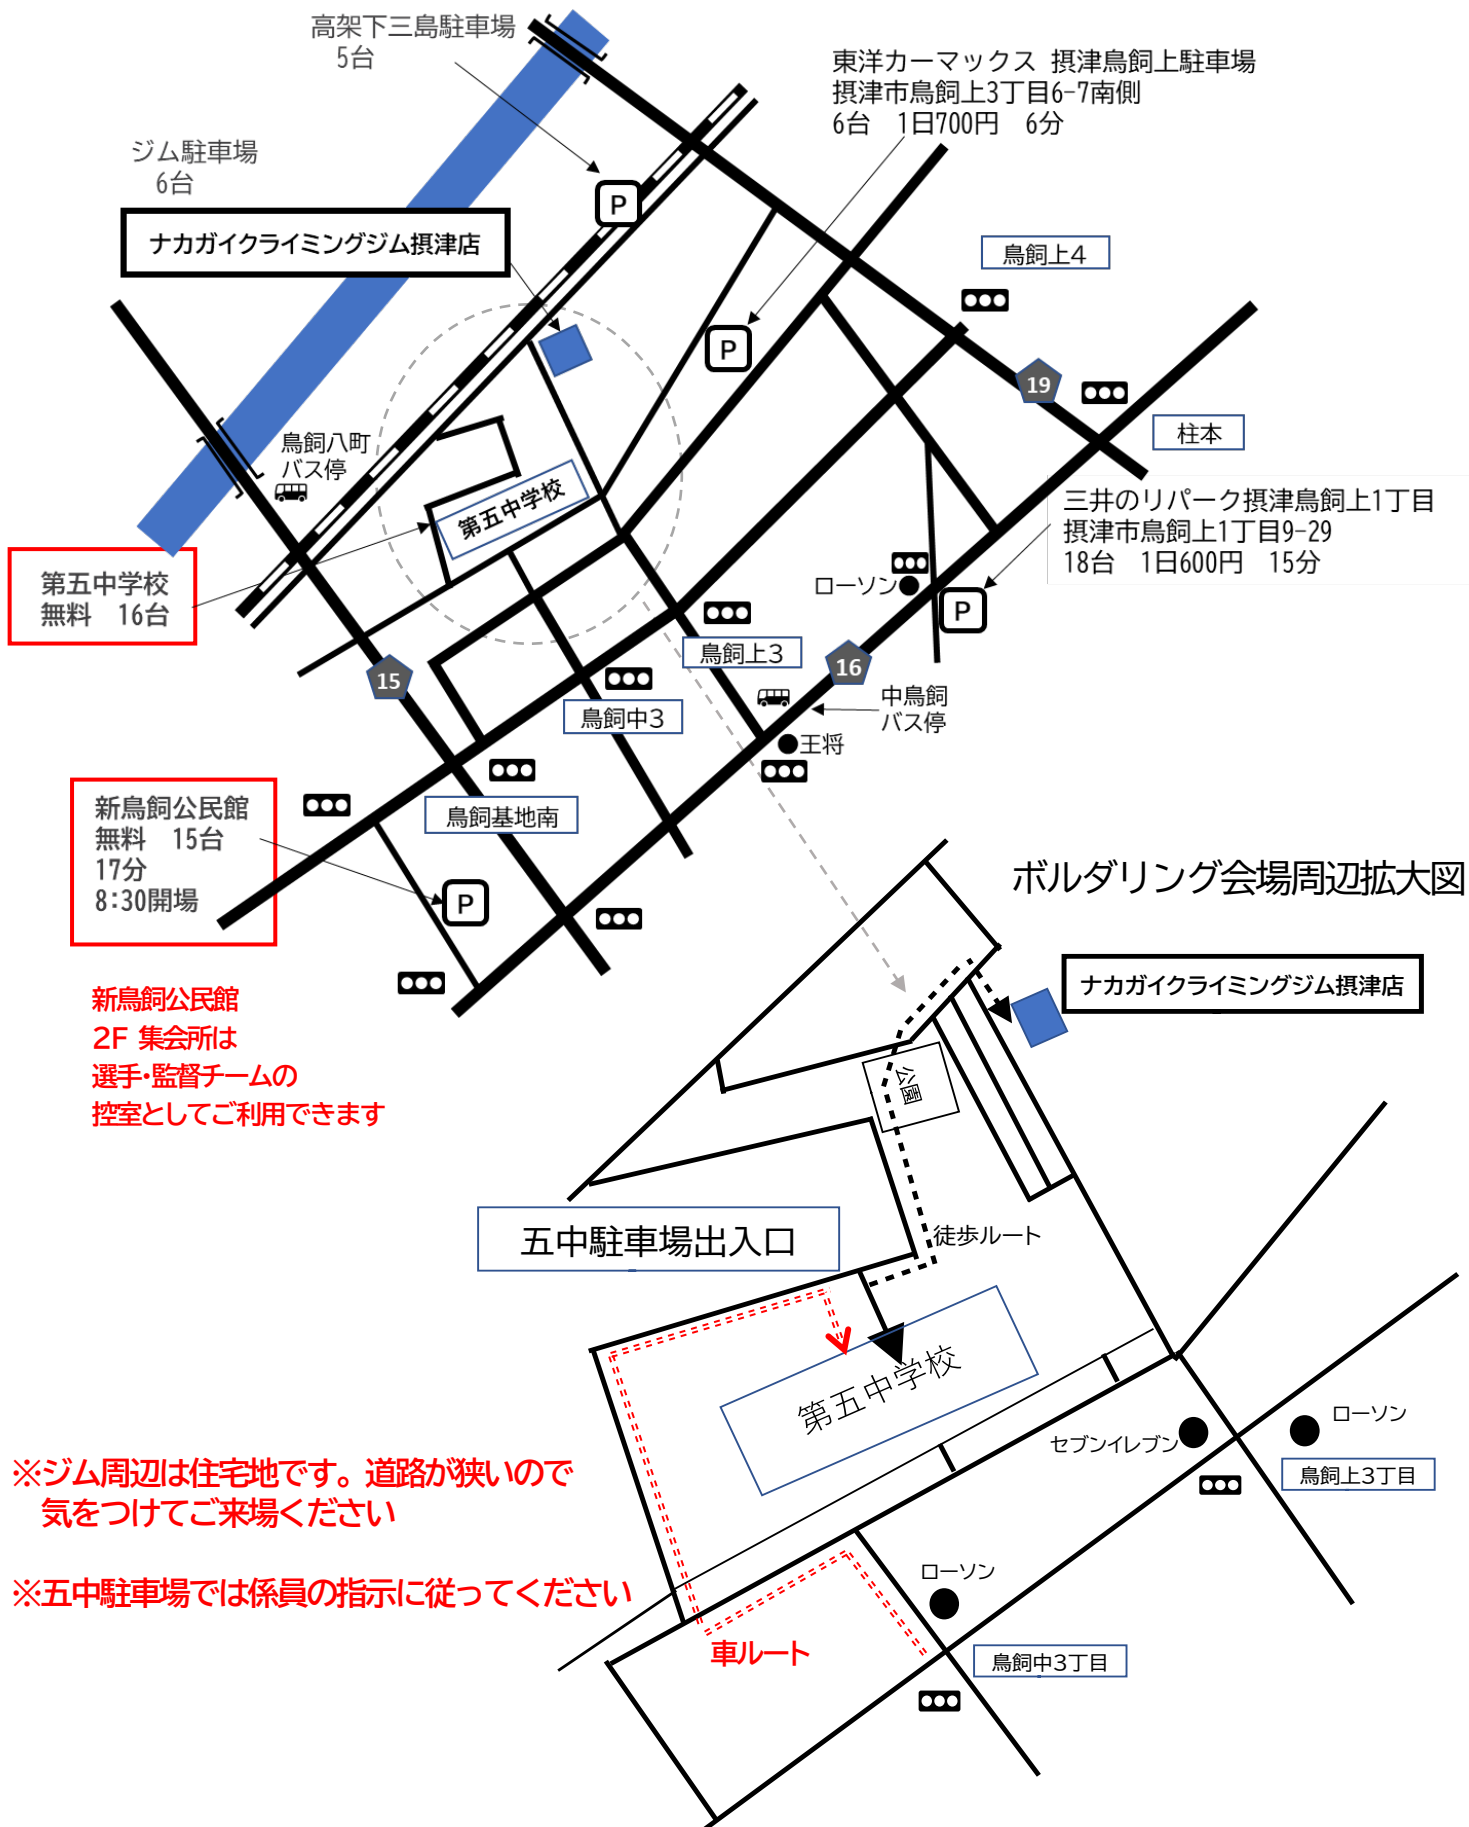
高架下三島駐車場
5台

東洋カーマックス 摂津鳥飼上駐車場
摂津市鳥飼上3丁目6-7南側
6台 1日700円 6分

ジム駐車場
6台

ナカガイクライミングジム摂津店

P

P

鳥飼上4

19

柱本

鳥飼八町
バス停

第五中学校

三井のリパーク摂津鳥飼上1丁目
摂津市鳥飼上1丁目9-29
18台 1日600円 15分

第五中学校
無料 16台

ローソン

P

鳥飼上3

16

15

鳥飼中3

中鳥飼
バス停

王将

新鳥飼公民館
無料 15台
17分
8:30開場

鳥飼基地南

P

ボルダリング会場周辺拡大図

ナカガイクライミングジム摂津店

新鳥飼公民館
2F 集会所は
選手・監督チームの
控室としてご利用できます

公園

五中駐車場出入口

徒歩ルート

第五中学校

ローソン

セブンイレブン

鳥飼上3丁目

※ジム周辺は住宅地です。道路が狭いので
気をつけてご来場ください

※五中駐車場では係員の指示に従ってください

ローソン

車ルート

鳥飼中3丁目